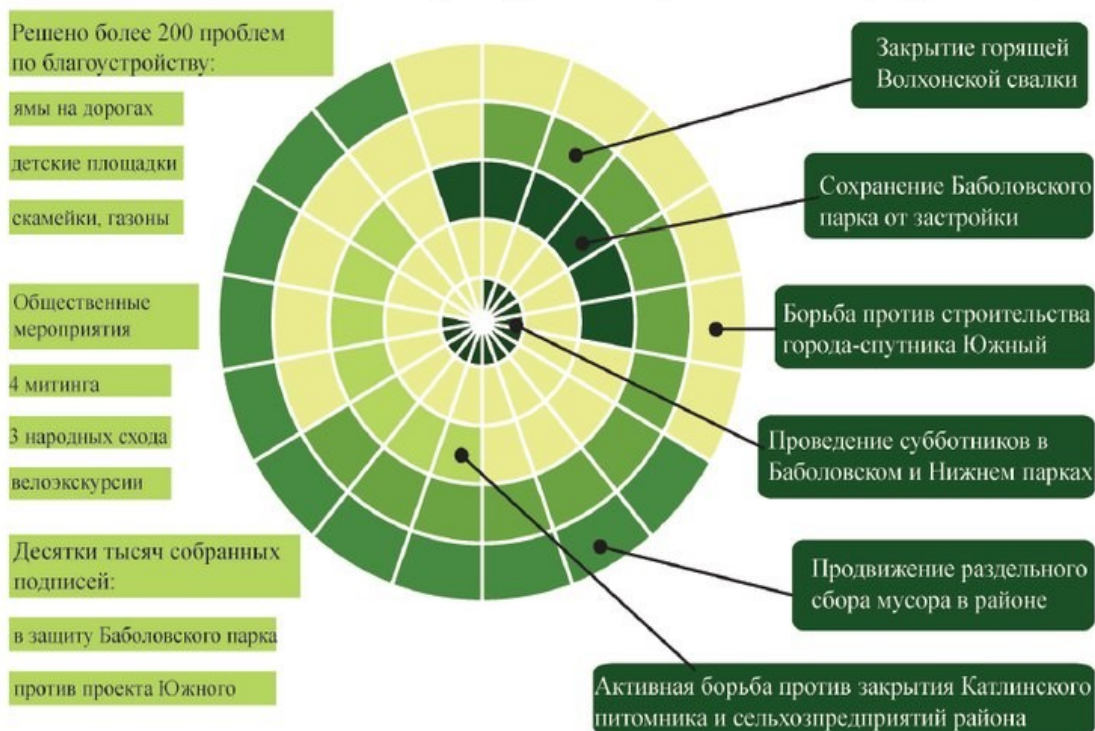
Решено более 200 проблем по благоустройству:

ямы на дорогах

детские площадки

скамейки, газоны

Общественные мероприятия

4 митинга

3 народных схода

велоэкскурсии

Десятки тысяч собранных подписей:

в защиту Баболовского парка

против проекта Южного

Закрытие горящей Волхонской свалки

Сохранение Баболовского парка от застройки

Борьба против строительства города-спутника Южный

Проведение субботников в Баболовском и Нижнем парках

Продвижение раздельного сбора мусора в районе

Активная борьба против закрытия Катлинского питомника и сельхозпредприятий района